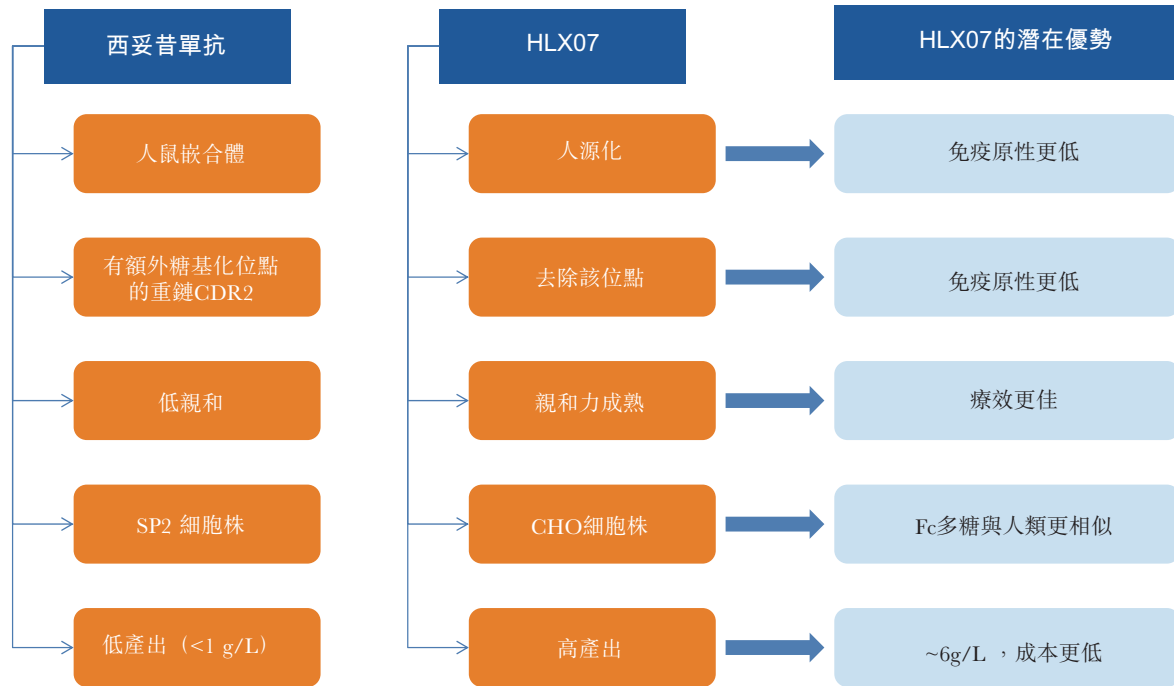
西妥昔單抗

人鼠嵌合體

有額外糖基化位點的重鏈CDR2

低親和

SP2 細胞株

低產出（<1 g/L）

HLX07

人源化

去除該位點

親和力成熟

CHO細胞株

高產出

HLX07的潛在優勢

免疫原性更低

免疫原性更低

療效更佳

Fc多糖與人類更相似

~6g/L ，成本更低